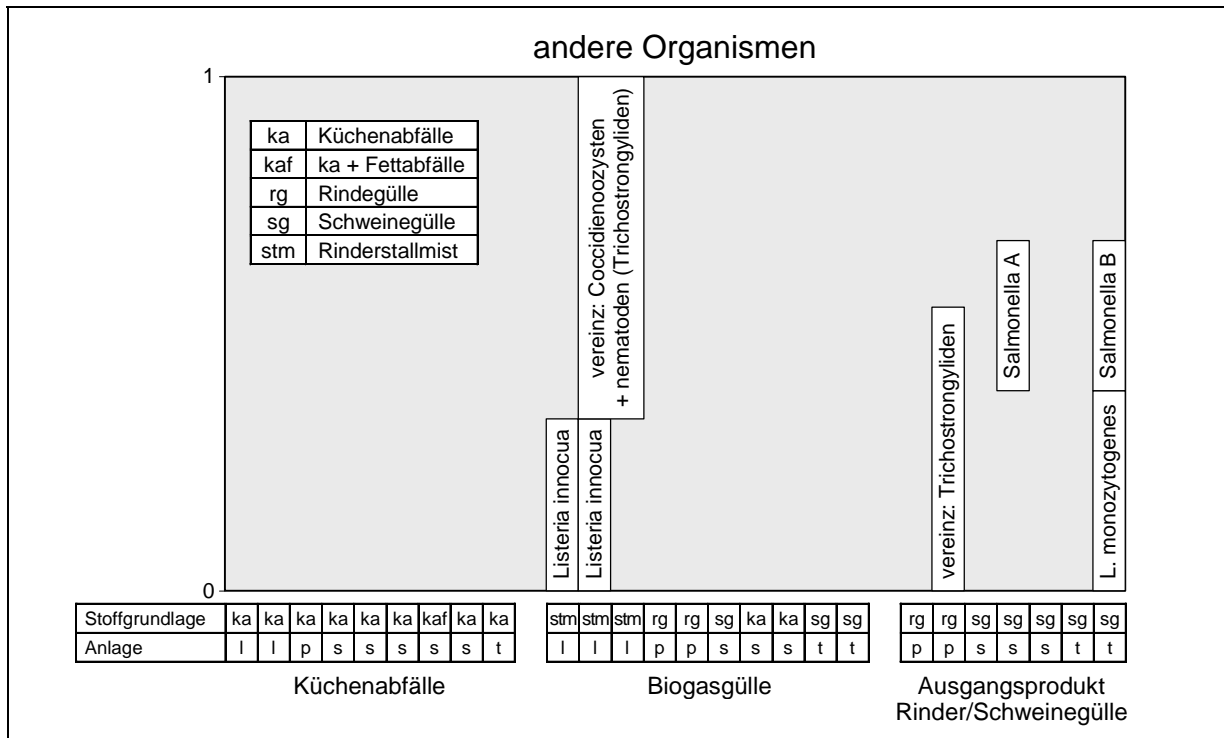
andere Organismen

1

0

| ka | Küchenabfälle |
|---|---|
| kaf | ka + Fettabfälle |
| rg | Rindegülle |
| sg | Schweinegülle |
| stm | Rinderstallmist |

Listeria innocua

Listeria innocua

vereinz: Coccidienoozysten + nematoden (Trichostrongyliden)

vereinz: Trichostrongyliden

Salmonella A

L. monozytogenes

Salmonella B

| Stoffgrundlage | ka | ka | ka | ka | ka | ka | kaf | ka | ka |
|---|---|---|---|---|---|---|---|---|---|
| Anlage | l | l | p | s | s | s | s | s | t |

| stm | stm | stm | rg | rg | sg | ka | ka | sg | sg |
|---|---|---|---|---|---|---|---|---|---|
| l | l | l | p | p | s | s | s | t | t |

| rg | rg | sg | sg | sg | sg | sg |
|---|---|---|---|---|---|---|
| p | p | s | s | s | t | t |

Küchenabfälle

Biogasgülle

Ausgangsprodukt Rinder/Schweinegülle